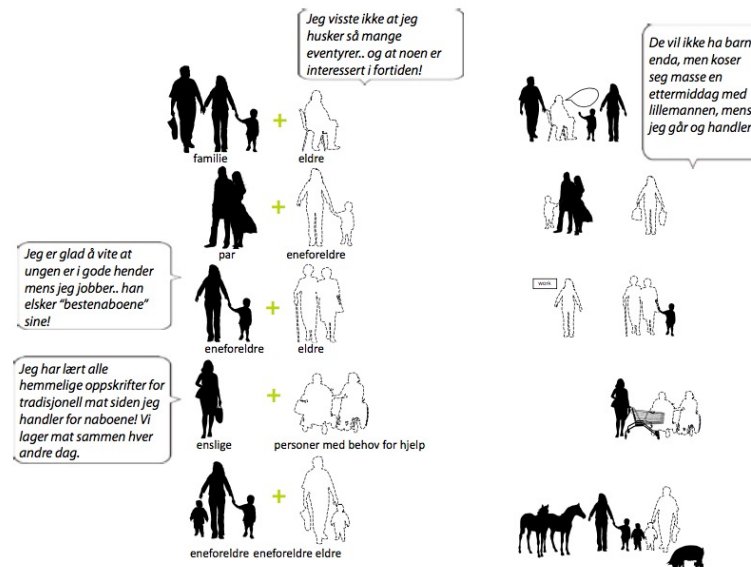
Jeg visste ikke at jeg husker så mange eventyrer.. og at noen er interessert i fortiden!

De vil ikke ha barn enda, men koser seg masse en ettermiddag med lillemannen, mens jeg går og handler

familie + eldre

par + eneforeldre

Jeg er glad å vite at ungen er i gode hender mens jeg jobber.. han elsker "bestenaboene" sine!

eneforeldre + eldre

Jeg har lært alle hemmelige oppskrifter for tradisjonell mat siden jeg handler for naboene! Vi lager mat sammen hver andre dag.

enslige + personer med behov for hjelp

eneforeldre eneforeldre eldre